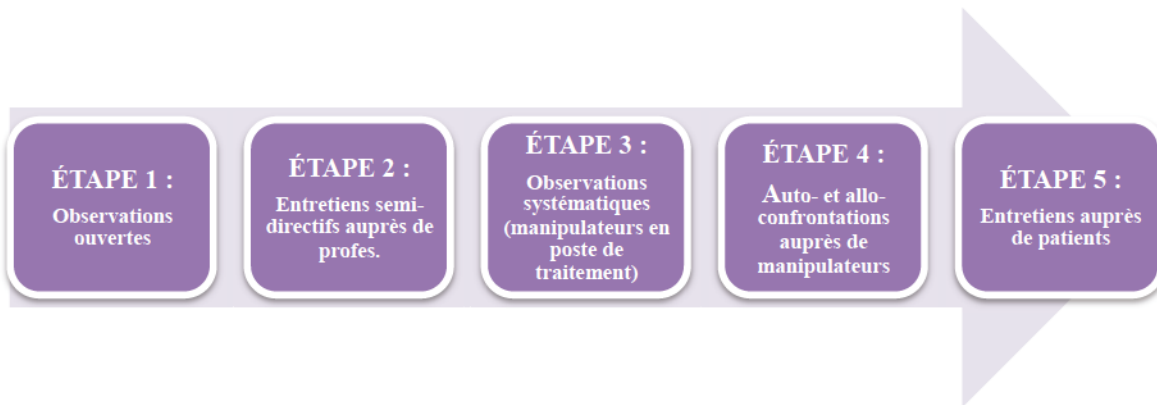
ÉTAPE 1 :
Observations ouvertes

ÉTAPE 2 :
Entretiens semi-directifs auprès de profes.

ÉTAPE 3 :
Observations systématiques (manipulateurs en poste de traitement)

ÉTAPE 4 :
Auto- et allo-confrontations auprès de manipulateurs

ÉTAPE 5 :
Entretiens auprès de patients